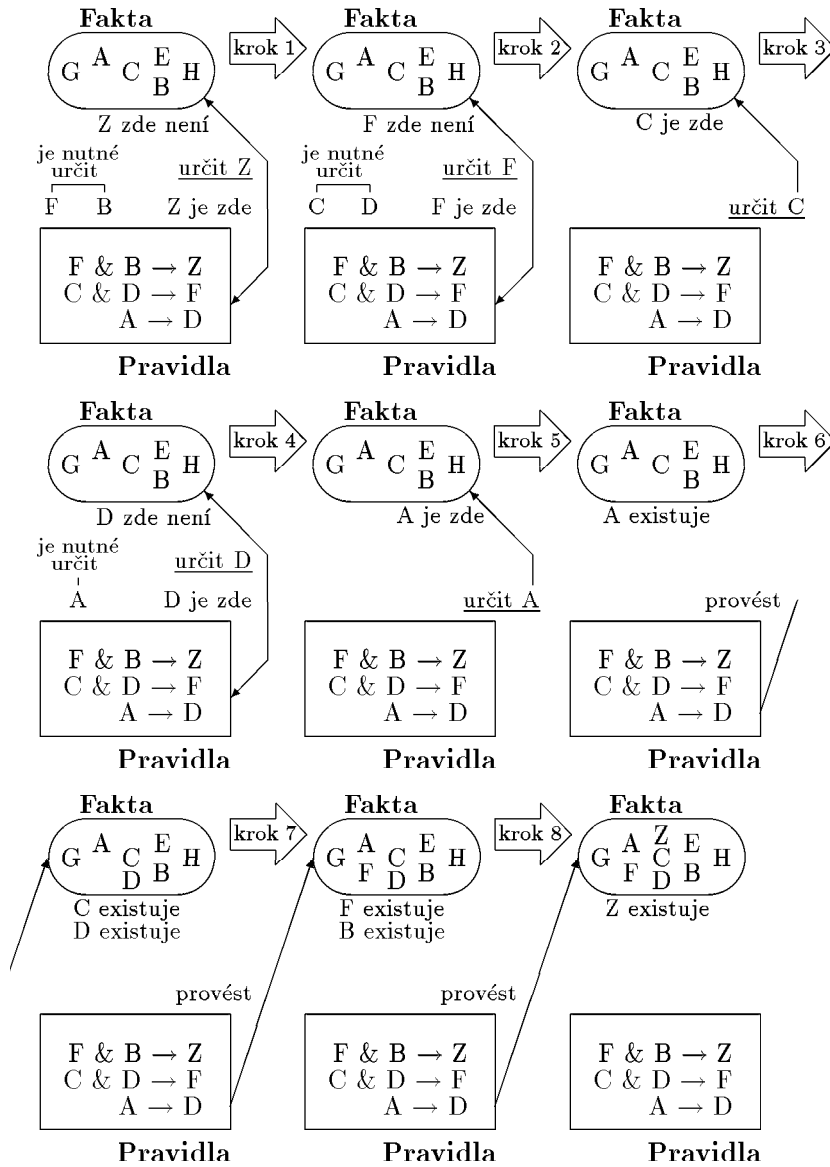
Fakta

G A C E B H

krok 1

Z zde není

je nutné určit

F B

určit Z

Z je zde

$F \& B \rightarrow Z$
$C \& D \rightarrow F$
$A \rightarrow D$

Pravidla

Fakta

G A C E B H

krok 2

F zde není

je nutné určit

C D

určit F

F je zde

$F \& B \rightarrow Z$
$C \& D \rightarrow F$
$A \rightarrow D$

Pravidla

Fakta

G A C E B H

krok 3

C je zde

určit C

$F \& B \rightarrow Z$
$C \& D \rightarrow F$
$A \rightarrow D$

Pravidla

Fakta

G A C E B H

krok 4

D zde není

je nutné určit

A

určit D

D je zde

$F \& B \rightarrow Z$
$C \& D \rightarrow F$
$A \rightarrow D$

Pravidla

Fakta

G A C E B H

krok 5

A je zde

určit A

$F \& B \rightarrow Z$
$C \& D \rightarrow F$
$A \rightarrow D$

Pravidla

Fakta

G A C E B H

krok 6

A existuje

provést

$F \& B \rightarrow Z$
$C \& D \rightarrow F$
$A \rightarrow D$

Pravidla

Fakta

G A C D E B H

krok 7

C existuje
D existuje

provést

$F \& B \rightarrow Z$
$C \& D \rightarrow F$
$A \rightarrow D$

Pravidla

Fakta

G A F C D E B H

krok 8

F existuje
B existuje

provést

$F \& B \rightarrow Z$
$C \& D \rightarrow F$
$A \rightarrow D$

Pravidla

Fakta

G A F Z C D E B H

Z existuje

$F \& B \rightarrow Z$
$C \& D \rightarrow F$
$A \rightarrow D$

Pravidla